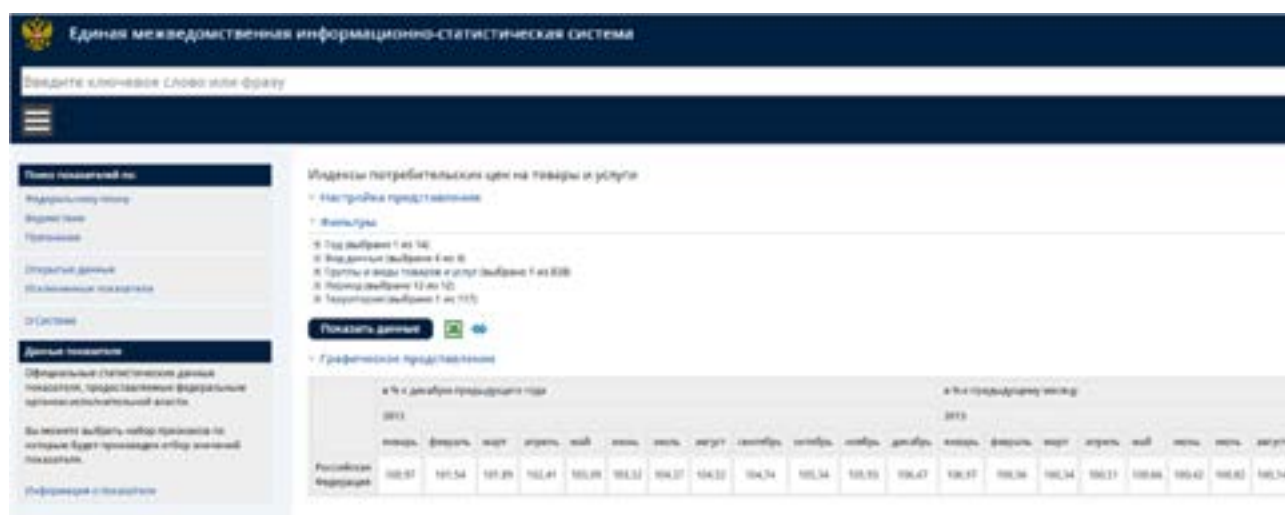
Единая межведомственная информационно-статистическая система

Введите ключевое слово или фразу

Поиск показателей по:
Федеральному плану
Ведомствам
Правилам

Открытые данные
Исключенные показатели

О системе

Данные показателя
Официальные статистические данные показателя, предоставляемые федеральными органами исполнительной власти.

Вы можете выбрать набор признаков по которым будет производиться отбор значений показателя.

Информация о показателе

Индексы потребительских цен на товары и услуги
Настройки представления
Фильтры
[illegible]
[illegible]
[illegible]
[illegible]
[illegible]

Показать данные

Графическое представление

| | в % к декабрю предыдущего года | | | | | | | | | | | | в % к предыдущему месяцу | | | | | | | |
|---|---|---|---|---|---|---|---|---|---|---|---|---|---|---|---|---|---|---|---|---|
| | 2013 | | | | | | | | | | | | 2013 | | | | | | | |
| | январь | февраль | март | апрель | май | июнь | июль | август | сентябрь | октябрь | ноябрь | декабрь | январь | февраль | март | апрель | май | июнь | июль | август |
| Российская Федерация | 100,97 | 101,54 | 101,89 | 102,41 | 103,09 | 103,52 | 104,37 | 104,52 | 104,74 | 105,34 | 105,93 | 106,47 | 100,97 | 100,56 | 100,34 | 100,51 | 100,66 | 100,42 | 100,82 | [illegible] |